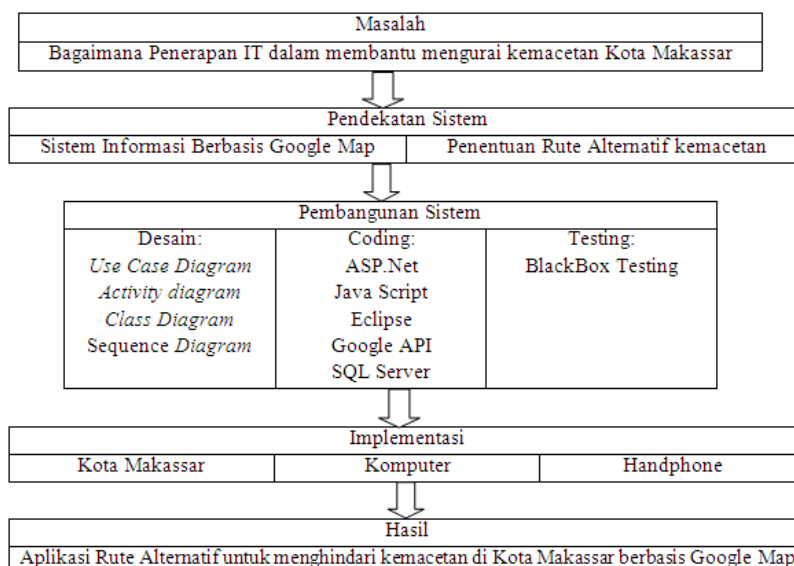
Masalah

Bagaimana Penerapan IT dalam membantu mengurai kemacetan Kota Makassar

Pendekatan Sistem

| Sistem Informasi Berbasis Google Map | Penentuan Rute Alternatif kemacetan |
|---|---|

Pembangunan Sistem

| Desain: | Coding: | Testing: |
|---|---|---|
| Use Case Diagram<br>Activity diagram<br>Class Diagram<br>Sequence Diagram | ASP.Net<br>Java Script<br>Eclipse<br>Google API<br>SQL Server | BlackBox Testing |

Implementasi

| Kota Makassar | Komputer | Handphone |
|---|---|---|

Hasil

Aplikasi Rute Alternatif untuk menghindari kemacetan di Kota Makassar berbasis Google Map